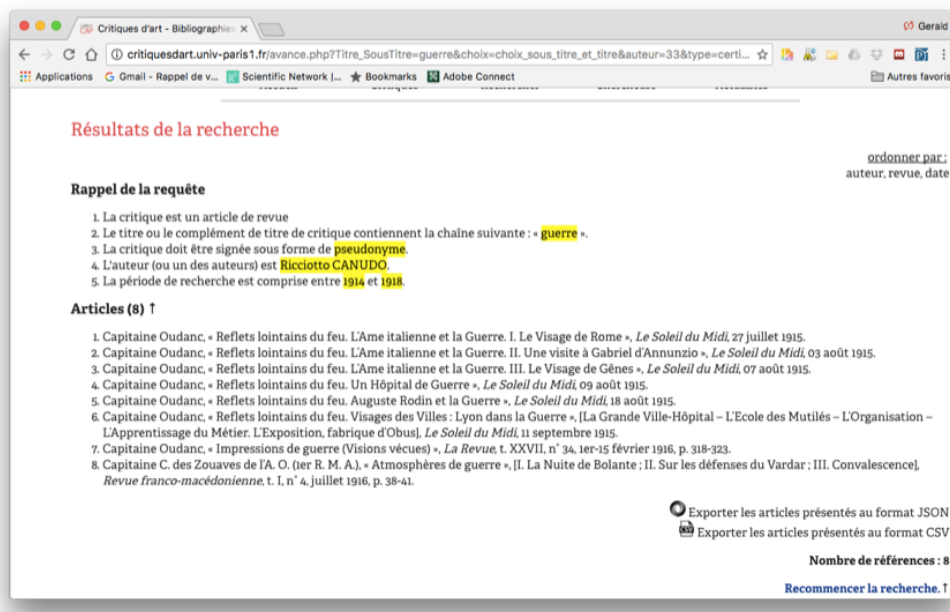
Critiques d'art - Bibliographie ×

Gerald

critiquesdart.univ-paris1.fr/avance.php?Titre_SousTitre=guerre&choix=choix_sous_titre_et_titre&auteur=33&type=certi...

Applications Gmail - Rappel de v... Scientific Network |... Bookmarks Adobe Connect Autres favoris

Résultats de la recherche

ordonner par :
auteur, revue, date

Rappel de la requête

1. La critique est un article de revue
2. Le titre ou le complément de titre de critique contiennent la chaîne suivante : « guerre ».
3. La critique doit être signée sous forme de pseudonyme.
4. L'auteur (ou un des auteurs) est Ricciotto CANUDO.
5. La période de recherche est comprise entre 1914 et 1918.

Articles (8) ↑

1. Capitaine Oudanc, « Reflets lointains du feu. L'Ame italienne et la Guerre. I. Le Visage de Rome », *Le Soleil du Midi*, 27 juillet 1915.
2. Capitaine Oudanc, « Reflets lointains du feu. L'Ame italienne et la Guerre. II. Une visite à Gabriel d'Annunzio », *Le Soleil du Midi*, 03 août 1915.
3. Capitaine Oudanc, « Reflets lointains du feu. L'Ame italienne et la Guerre. III. Le Visage de Gênes », *Le Soleil du Midi*, 07 août 1915.
4. Capitaine Oudanc, « Reflets lointains du feu. Un Hôpital de Guerre », *Le Soleil du Midi*, 09 août 1915.
5. Capitaine Oudanc, « Reflets lointains du feu. Auguste Rodin et la Guerre », *Le Soleil du Midi*, 18 août 1915.
6. Capitaine Oudanc, « Reflets lointains du feu. Visages des Villes : Lyon dans la Guerre », [La Grande Ville-Hôpital – L'Ecole des Mutilés – L'Organisation – L'Apprentissage du Métier. L'Exposition, fabrique d'Obus], *Le Soleil du Midi*, 11 septembre 1915.
7. Capitaine Oudanc, « Impressions de guerre (Visions vécues) », *La Revue*, t. XXVII, n° 34, 1er-15 février 1916, p. 318-323.
8. Capitaine C. des Zouaves de l'A. O. (1er R. M. A.), « Atmosphères de guerre », [I. La Nuite de Bolante ; II. Sur les défenses du Vardar ; III. Convalescence], *Revue franco-macédonienne*, t. I, n° 4, juillet 1916, p. 38-41.

Exporter les articles présentés au format JSON
Exporter les articles présentés au format CSV

Nombre de références : 8

Recommencer la recherche. ↑